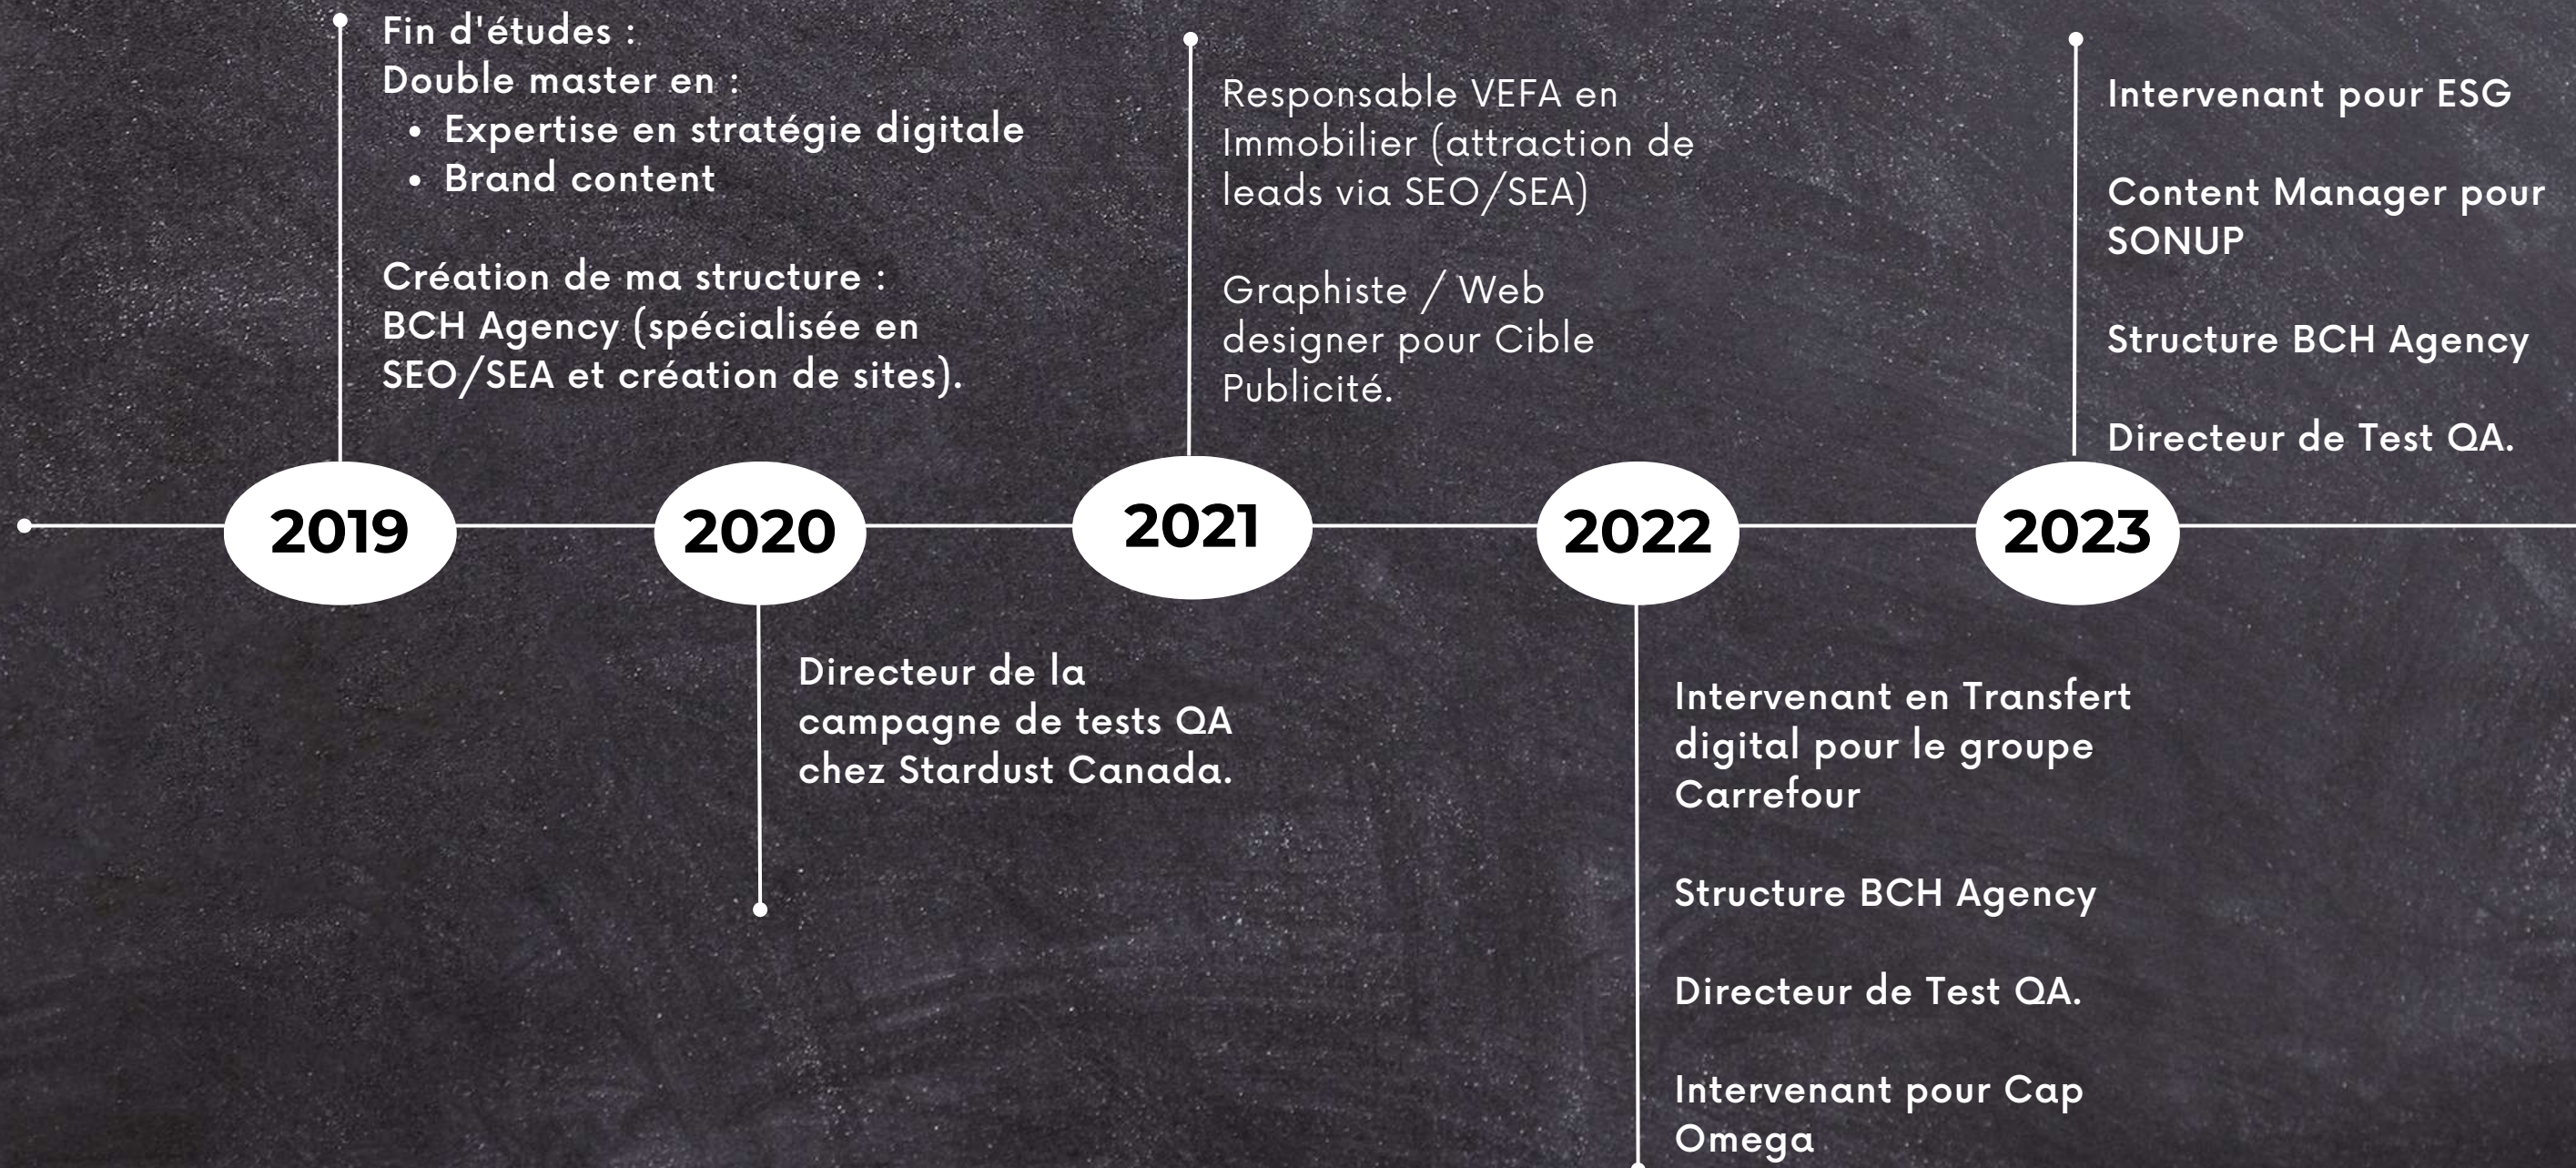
Fin d'études :
Double master en :
• Expertise en stratégie digitale
• Brand content

Création de ma structure :
BCH Agency (spécialisée en SEO/SEA et création de sites).

Responsable VEFA en Immobilier (attraction de leads via SEO/SEA)

Graphiste / Web designer pour Cible Publicité.

Intervenant pour ESG

Content Manager pour SONUP

Structure BCH Agency

Directeur de Test QA.

2019

2020

2021

2022

2023

Directeur de la campagne de tests QA chez Stardust Canada.

Intervenant en Transfert digital pour le groupe Carrefour

Structure BCH Agency

Directeur de Test QA.

Intervenant pour Cap Omega